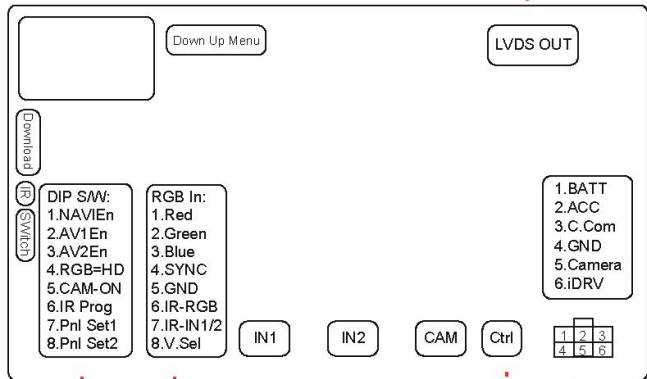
Down Up Menu

LVDS OUT

Download

IR

Switch

DIP S/W:
1.NAVIEn
2.AV1En
3.AV2En
4.RGB=HD
5.CAM-ON
6.IR Prog
7.Pnl Set1
8.Pnl Set2

RGB In:
1.Red
2.Green
3.Blue
4.SYNC
5.GND
6.IR-RGB
7.IR-IN1/2
8.V.Sel

IN1

IN2

CAM

Ctrl

1.BATT
2.ACC
3.C.Com
4.GND
5.Camera
6.iDRV

| 1 | 2 | 3 |
|---|---|---|
| 4 | 5 | 6 |